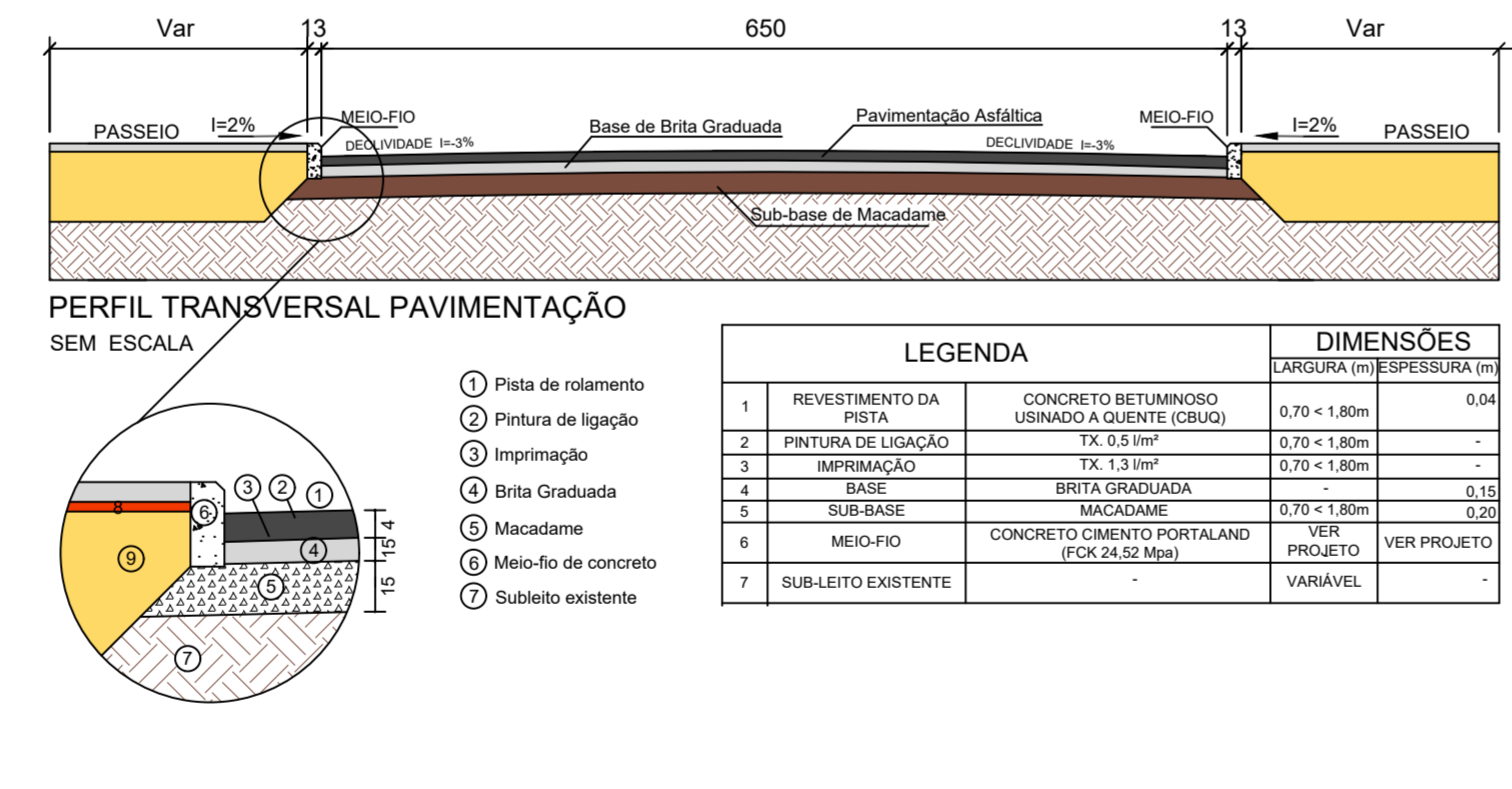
Var 13 650 13 Var

PASSEIO I=2% MEIO-FIO DECLIVIDADE I=-3% Base de Brita Graduada Pavimentação Asfáltica MEIO-FIO DECLIVIDADE I=-3% I=2% PASSEIO

Sub-base de Macadame

PERFIL TRANSVERSAL PAVIMENTAÇÃO

SEM ESCALA

8 6 3 2 1 9 4 5 7 4 15 15

1 Pista de rolamento
2 Pintura de ligação
3 Imprimação
4 Brita Graduada
5 Macadame
6 Meio-fio de concreto
7 Subleito existente

| LEGENDA | | | DIMENSÕES | |
|---|---|---|---|---|
| | | | LARGURA (m) | ESPESSURA (m) |
| 1 | REVESTIMENTO DA PISTA | CONCRETO BETUMINOSO USINADO A QUENTE (CBUQ) | 0,70 < 1,80m | 0,04 |
| 2 | PINTURA DE LIGAÇÃO | TX. 0,5 l/m² | 0,70 < 1,80m | - |
| 3 | IMPRIMAÇÃO | TX. 1,3 l/m² | 0,70 < 1,80m | - |
| 4 | BASE | BRITA GRADUADA | - | 0,15 |
| 5 | SUB-BASE | MACADAME | 0,70 < 1,80m | 0,20 |
| 6 | MEIO-FIO | CONCRETO CIMENTO PORTALAND (FCK 24,52 Mpa) | VER PROJETO | VER PROJETO |
| 7 | SUB-LEITO EXISTENTE | - | VARIÁVEL | - |